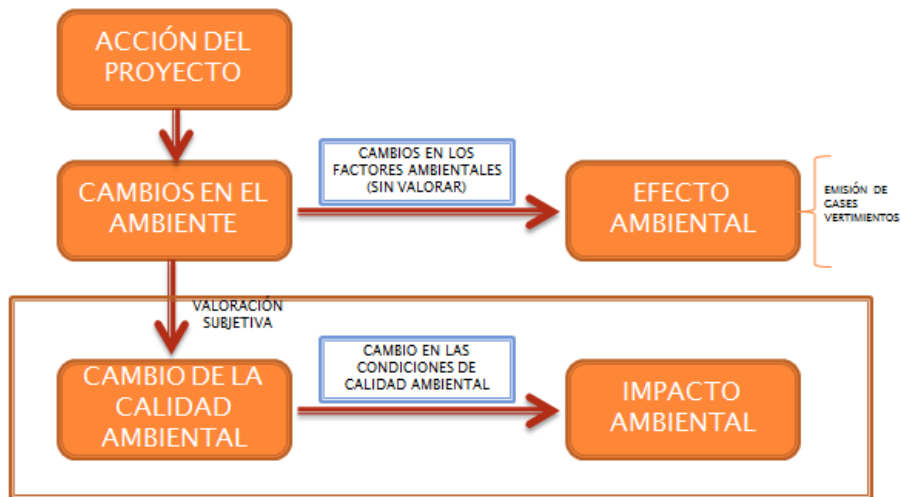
ACCIÓN DEL PROYECTO

CAMBIOS EN LOS FACTORES AMBIENTALES (SIN VALORAR)

CAMBIOS EN EL AMBIENTE

EFECTO AMBIENTAL

EMISIÓN DE CASES VERTIMIENTOS

VALORACIÓN SUBJETIVA

CAMBIO EN LAS CONDICIONES DE CALIDAD AMBIENTAL

CAMBIO DE LA CALIDAD AMBIENTAL

IMPACTO AMBIENTAL